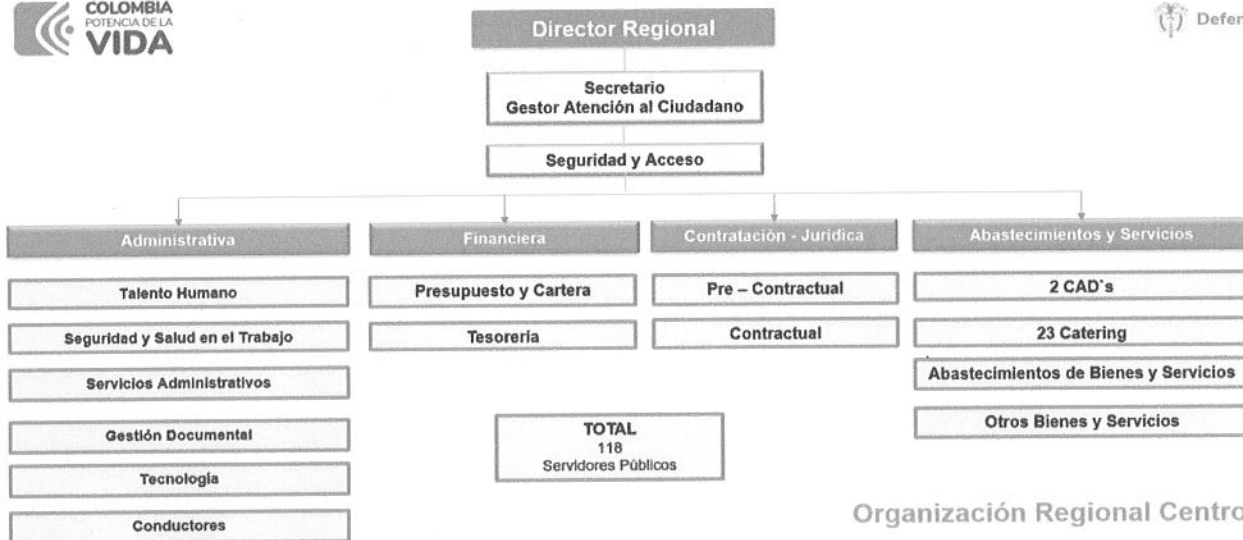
COLOMBIA POTENCIA DE LA VIDA

Director Regional

Defer

Secretario
Gestor Atención al Ciudadano

Seguridad y Acceso

Administrativa

Talento Humano

Seguridad y Salud en el Trabajo

Servicios Administrativos

Gestión Documental

Tecnología

Conductores

Financiera

Presupuesto y Cartera

Tesoreria

Contratación - Juridica

Pre – Contractual

Contractual

Abastecimientos y Servicios

2 CAD´s

23 Catering

Abastecimientos de Bienes y Servicios

Otros Bienes y Servicios

TOTAL
118
Servidores Públicos

Organización Regional Centro